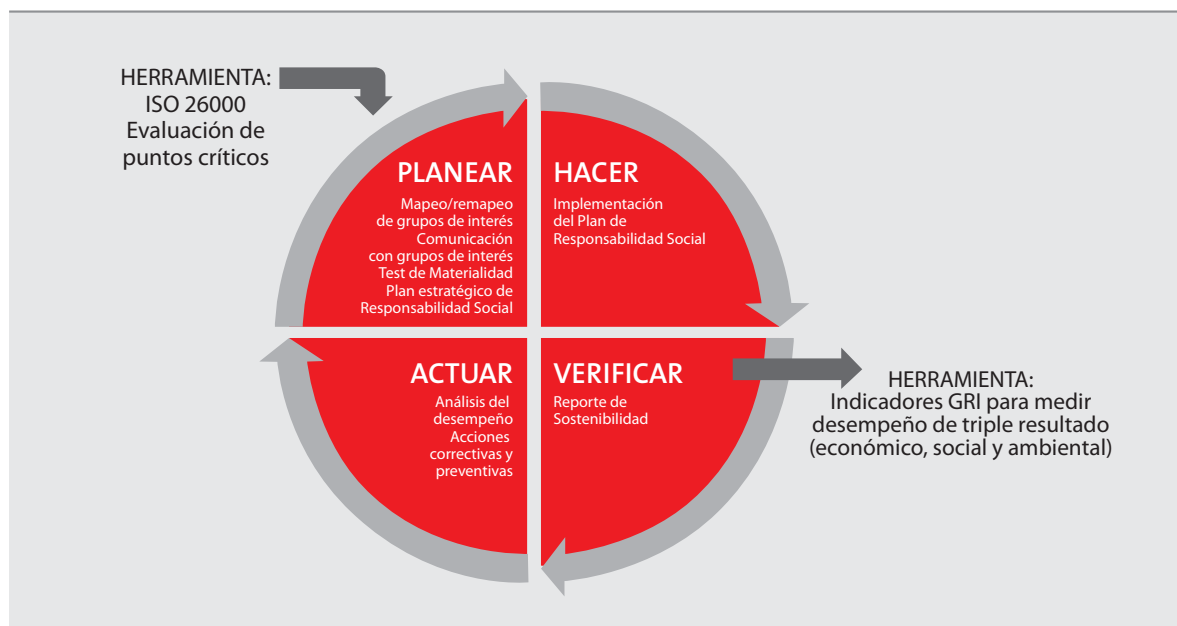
HERRAMIENTA:
ISO 26000
Evaluación de
puntos críticos

PLANEAR
Mapeo/remapeo de grupos de interés
Comunicación con grupos de interés
Test de Materialidad
Plan estratégico de Responsabilidad Social

HACER
Implementación del Plan de Responsabilidad Social

ACTUAR
Análisis del desempeño
Acciones correctivas y preventivas

VERIFICAR
Reporte de Sostenibilidad

HERRAMIENTA:
Indicadores GRI para medir desempeño de triple resultado (económico, social y ambiental)